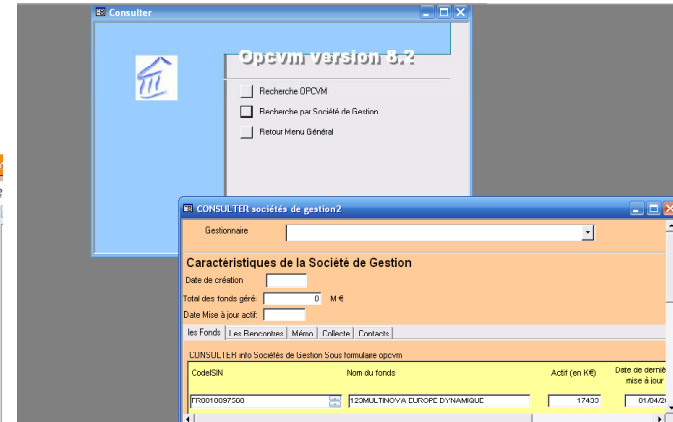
Consulter

Opcvm version 8.2

Recherche OPCVM

Recherche par Société de Gestion

Retour Menu Général

CONSULTER sociétés de gestion2

Gestionnaire

Caractéristiques de la Société de Gestion

Date de création

Total des fonds géré: 0 M €

Date Mise à jour actif:

les Fonds | Les Rencontres | Mémo | Collecte | Contacts

CONSULTER info Sociétés de Gestion Sous formulaire opcvm

| CodeISIN | Nom du fonds | Actif (en K€) | Date de dernière mise à jour |
|---|---|---|---|
| FR0010097500 | 123MULTINOVA EUROPE DYNAMIQUE | 17433 | 01/04/2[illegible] |